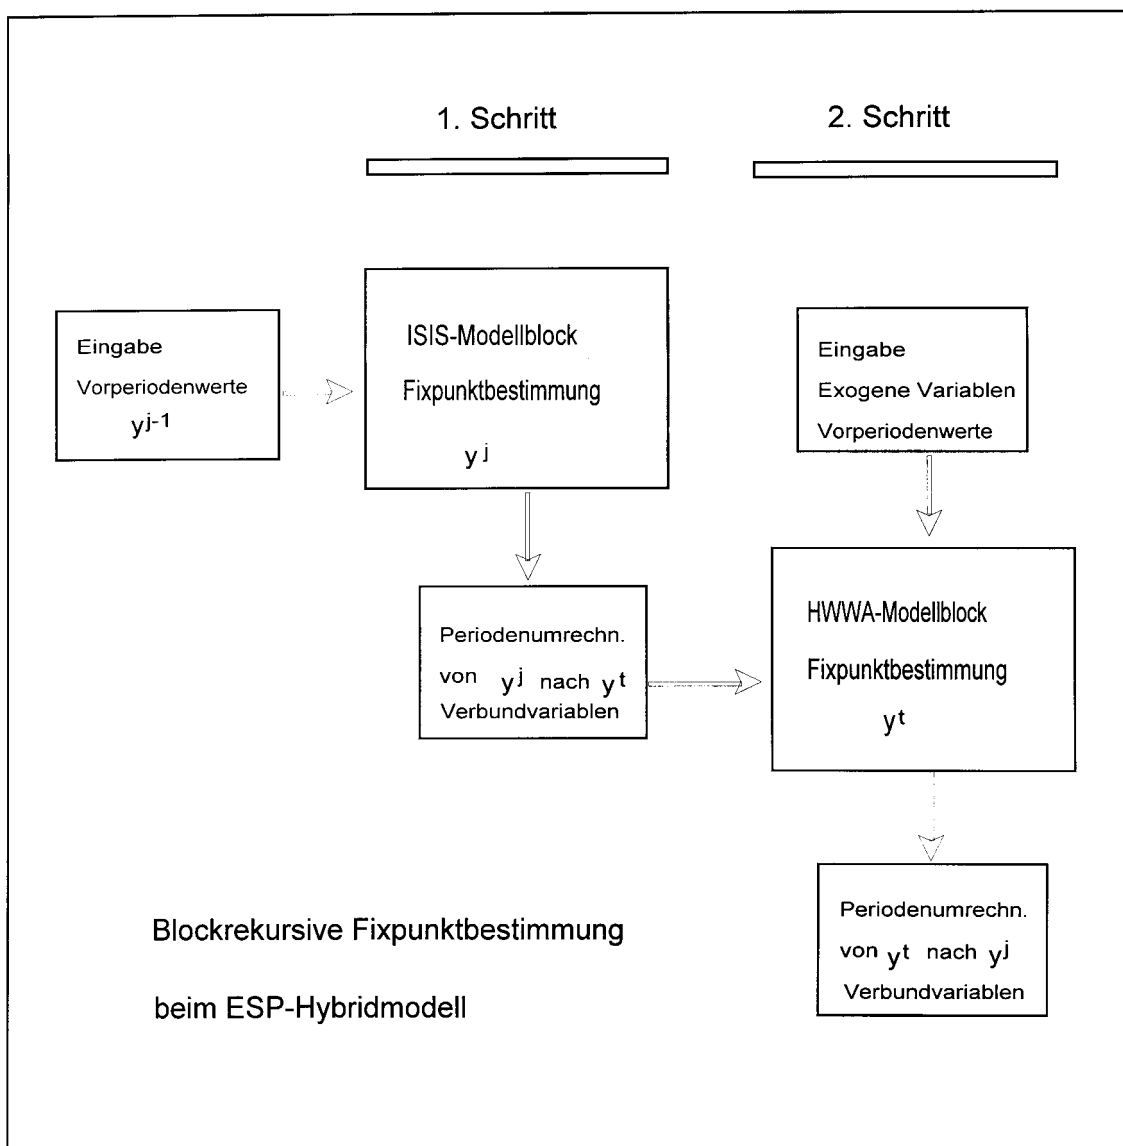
1. Schritt

2. Schritt

Eingabe
Vorperiodenwerte
$y^{j-1}$

ISIS-Modellblock
Fixpunktbestimmung
$y^{j}$

Eingabe
Exogene Variablen
Vorperiodenwerte

Periodenumrechn.
von $y^{j}$ nach $y^{t}$
Verbundvariablen

HWWA-Modellblock
Fixpunktbestimmung
$y^{t}$

Blockrekursive Fixpunktbestimmung

beim ESP-Hybridmodell

Periodenumrechn.
von $y^{t}$ nach $y^{j}$
Verbundvariablen